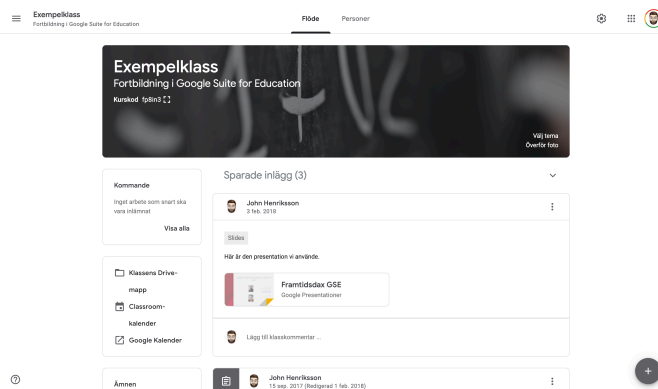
Exempelklass
Fortbildning i Google Suite for Education

Flöde
Personer

Exempelklass
Fortbildning i Google Suite for Education
Kurskod fp8in3

Välj tema
Överför foto

Kommande
Inget arbete som snart ska vara inlämnat
Visa alla

Klassens Drive-mapp
Classroom-kalender
Google Kalender

Ämnen

Sparade inlägg (3)

John Henriksson
3 feb. 2018

Slides

Här är den presentation vi använde.

Framtidsdax GSE
Google Presentationer

Lägg till klasskommentar ...

John Henriksson
15 sep. 2017 (Redigerad 1 feb. 2018)